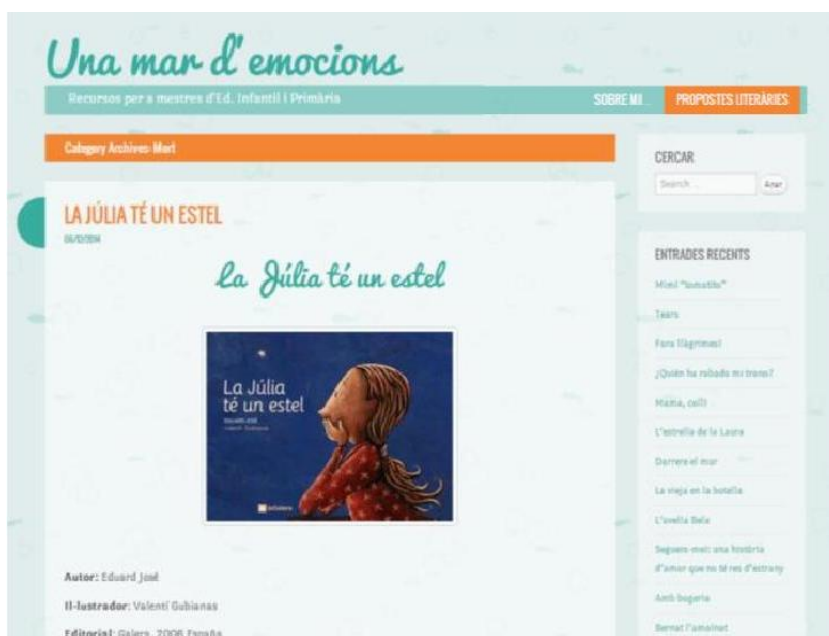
Una mar d' emocions

Recursos per a mestres d'Ed. Infantil i Primària

SOBRE MI

PROPOSTES LITERÀRIES

Category Archives: Mart

LA JÚLIA TÉ UN ESTEL

06/11/2014

La Júlia té un estel

La Júlia té un estel

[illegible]

Autor: Eduard José

Il·lustrador: Valentí Gubianas

Editorial: Galera, 2006 España

CERCAR

Search ...

Anar

ENTRADES RECENTS

Mixel "lumaillo"

Tears

Fora llàgrimes!

¿Quién ha robado mi trono?

Mama, cel!

L'estrella de la Laura

Darrere el mur

La nieja en la botella

L'ovella Bela

Seguers-mel: una història d'amor que no té res d'estrany

Amb bogeria

Bernat l'amaitnet